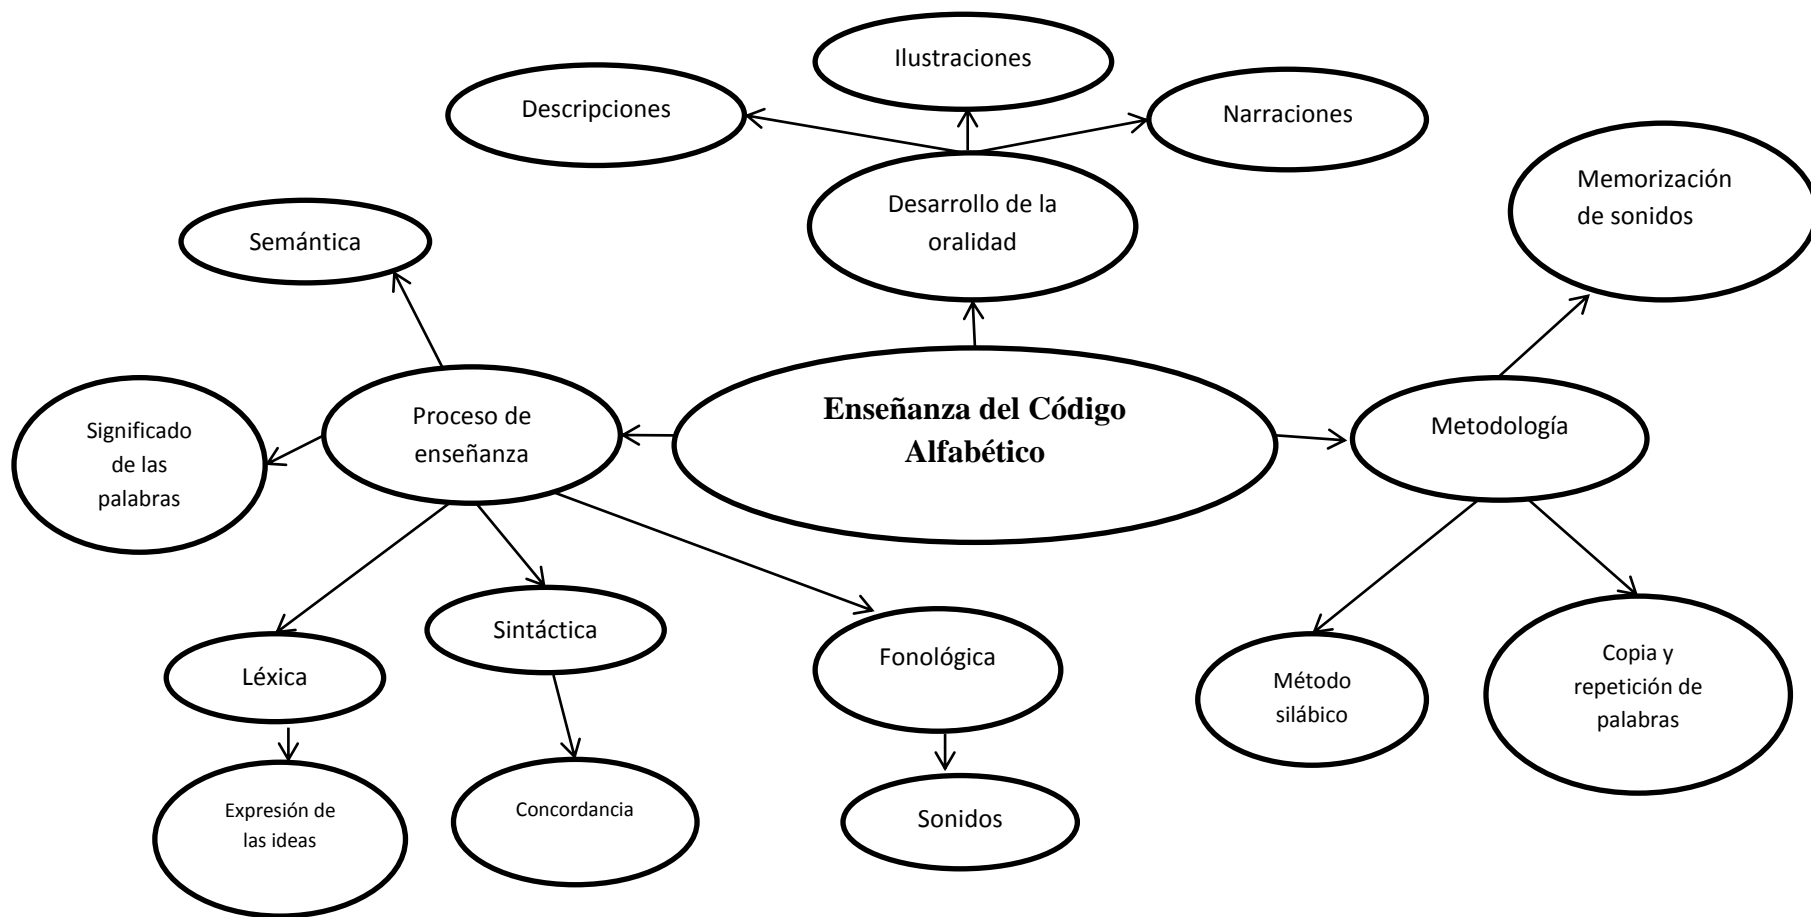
Ilustraciones

Descripciones

Narraciones

Desarrollo de la oralidad

Memorización de sonidos

Semántica

Significado de las palabras

Proceso de enseñanza

Enseñanza del Código Alfabético

Metodología

Léxica

Sintáctica

Fonológica

Método silábico

Copia y repetición de palabras

Expresión de las ideas

Concordancia

Sonidos